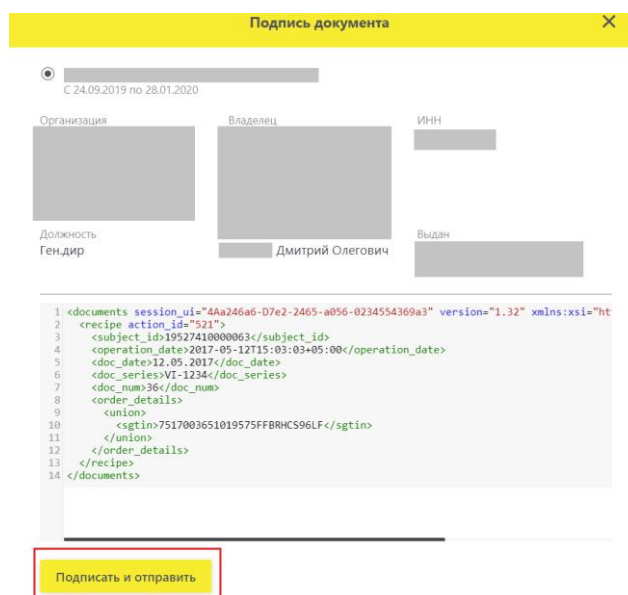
Подпись документа

С 24.09.2019 по 28.01.2020

Организация

Владелец

ИНН

Должность
Ген.дир

Дмитрий Олегович

Выдан

1 <documents session_ui="4Aa246a6-D7e2-2465-a056-0234554369a3" version="1.32" xmlns:xsi="ht
2 <recipe action_id="521">
3 <subject_id>19527410000063</subject_id>
4 <operation_date>2017-05-12T15:03:03+05:00</operation_date>
5 <doc_date>12.05.2017</doc_date>
6 <doc_series>VI-1234</doc_series>
7 <doc_num>36</doc_num>
8 <order_details>
9 <union>
10 <sgtin>7517003651019575FFBRHCS96LF</sgtin>
11 </union>
12 </order_details>
13 </recipe>
14 </documents>

Подписать и отправить